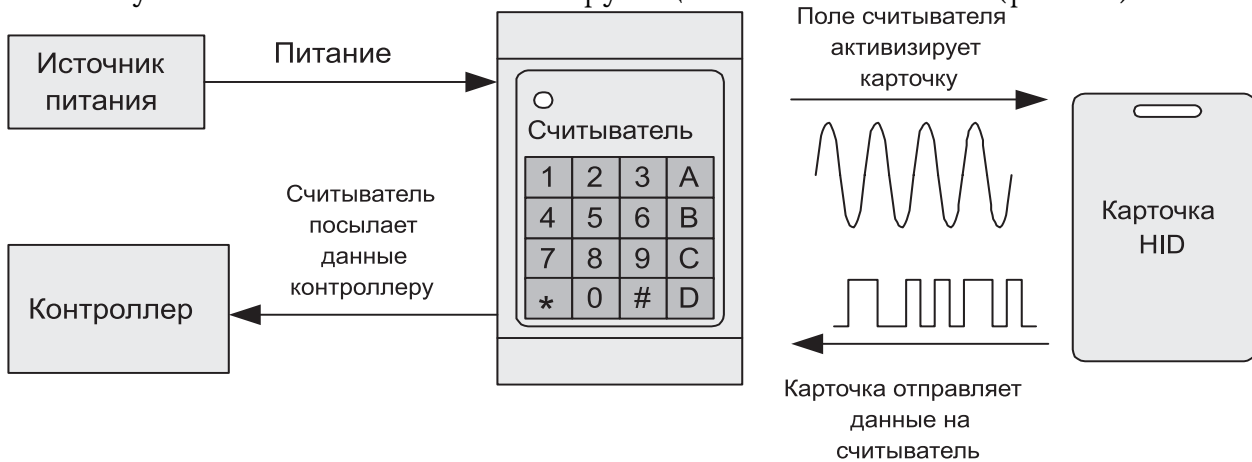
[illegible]

Источник питания

Питание

Считыватель

| 1 | 2 | 3 | A |
|---|---|---|---|
| 4 | 5 | 6 | B |
| 7 | 8 | 9 | C |
| * | 0 | # | D |

Поле считывателя активизирует карточку

Карточка HID

Считыватель посылает данные контроллеру

Контроллер

Карточка отправляет данные на считыватель